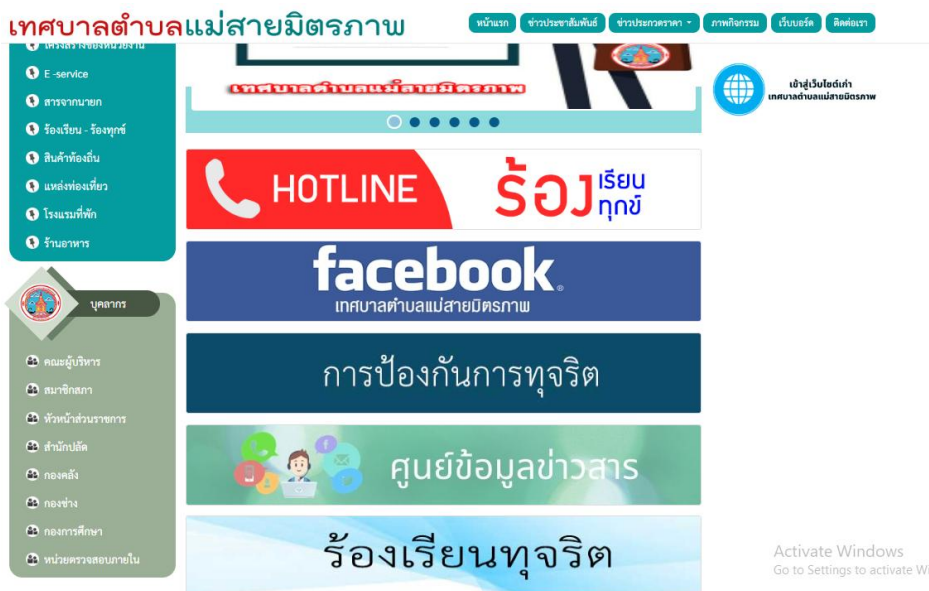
เทศบาลตำบลแม่สายมิตรภาพ

หน้าแรก | ข่าวประชาสัมพันธ์ | ข่าวประกวดราคา | ภาพกิจกรรม | เว็บบอร์ด | ติดต่อเรา

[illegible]

E -service

สารจากนายก

ร้องเรียน - ร้องทุกข์

สินค้าท้องถิ่น

แหล่งท่องเที่ยว

โรงแรมที่พัก

ร้านอาหาร

บุคลากร

คณะผู้บริหาร

สมาชิกสภา

หัวหน้าส่วนราชการ

สำนักปลัด

กองคลัง

กองช่าง

กองการศึกษา

หน่วยตรวจสอบภายใน

เทศบาลตำบลแม่สายมิตรภาพ

HOTLINE ร้องเรียน ทุกข์

facebook

เทศบาลตำบลแม่สายมิตรภาพ

การป้องกันการทุจริต

ศูนย์ข้อมูลข่าวสาร

ร้องเรียนทุจริต

เข้าสู่เว็บไซต์เก่า
เทศบาลตำบลแม่สายมิตรภาพ

Activate Windows
Go to Settings to activate Wi